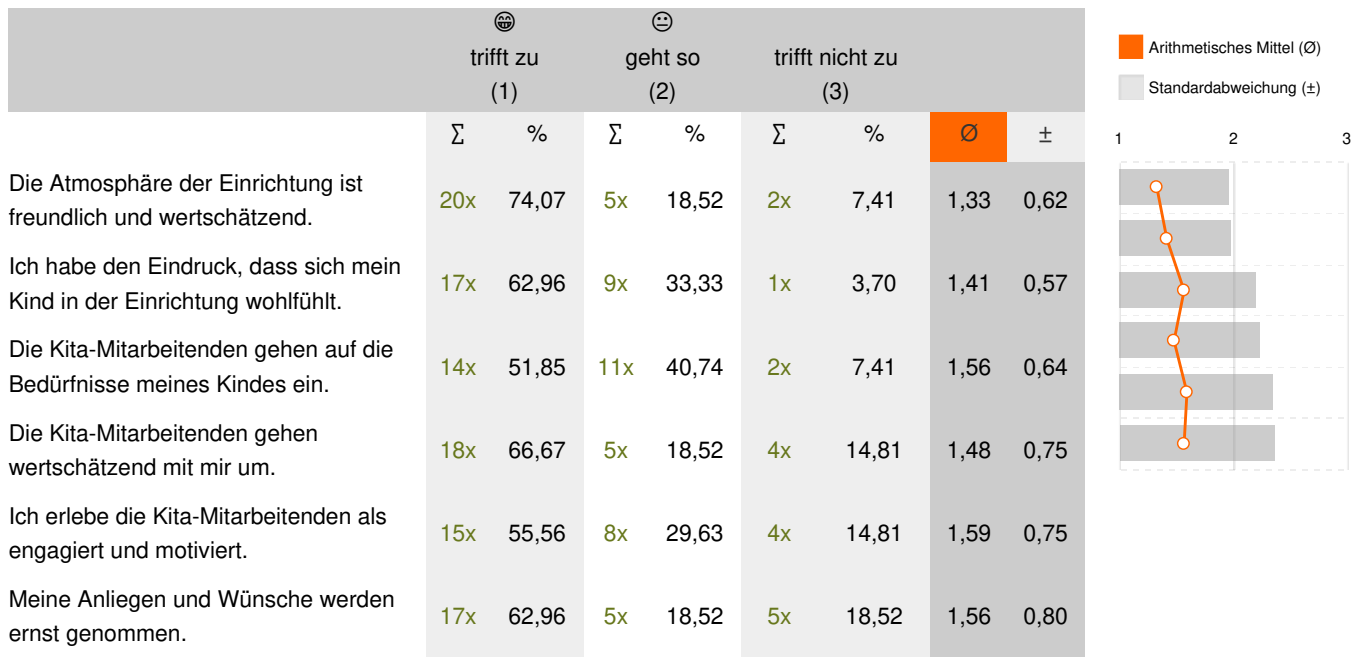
| | 😁 trifft zu (1) | | 😐 geht so (2) | | trifft nicht zu (3) | | | |
|---|---|---|---|---|---|---|---|---|
| | ∑ | % | ∑ | % | ∑ | % | Ø | ± |
| Die Atmosphäre der Einrichtung ist freundlich und wertschätzend. | 20x | 74,07 | 5x | 18,52 | 2x | 7,41 | 1,33 | 0,62 |
| Ich habe den Eindruck, dass sich mein Kind in der Einrichtung wohlfühlt. | 17x | 62,96 | 9x | 33,33 | 1x | 3,70 | 1,41 | 0,57 |
| Die Kita-Mitarbeitenden gehen auf die Bedürfnisse meines Kindes ein. | 14x | 51,85 | 11x | 40,74 | 2x | 7,41 | 1,56 | 0,64 |
| Die Kita-Mitarbeitenden gehen wertschätzend mit mir um. | 18x | 66,67 | 5x | 18,52 | 4x | 14,81 | 1,48 | 0,75 |
| Ich erlebe die Kita-Mitarbeitenden als engagiert und motiviert. | 15x | 55,56 | 8x | 29,63 | 4x | 14,81 | 1,59 | 0,75 |
| Meine Anliegen und Wünsche werden ernst genommen. | 17x | 62,96 | 5x | 18,52 | 5x | 18,52 | 1,56 | 0,80 |

Arithmetisches Mittel (Ø)
Standardabweichung (±)

1 2 3